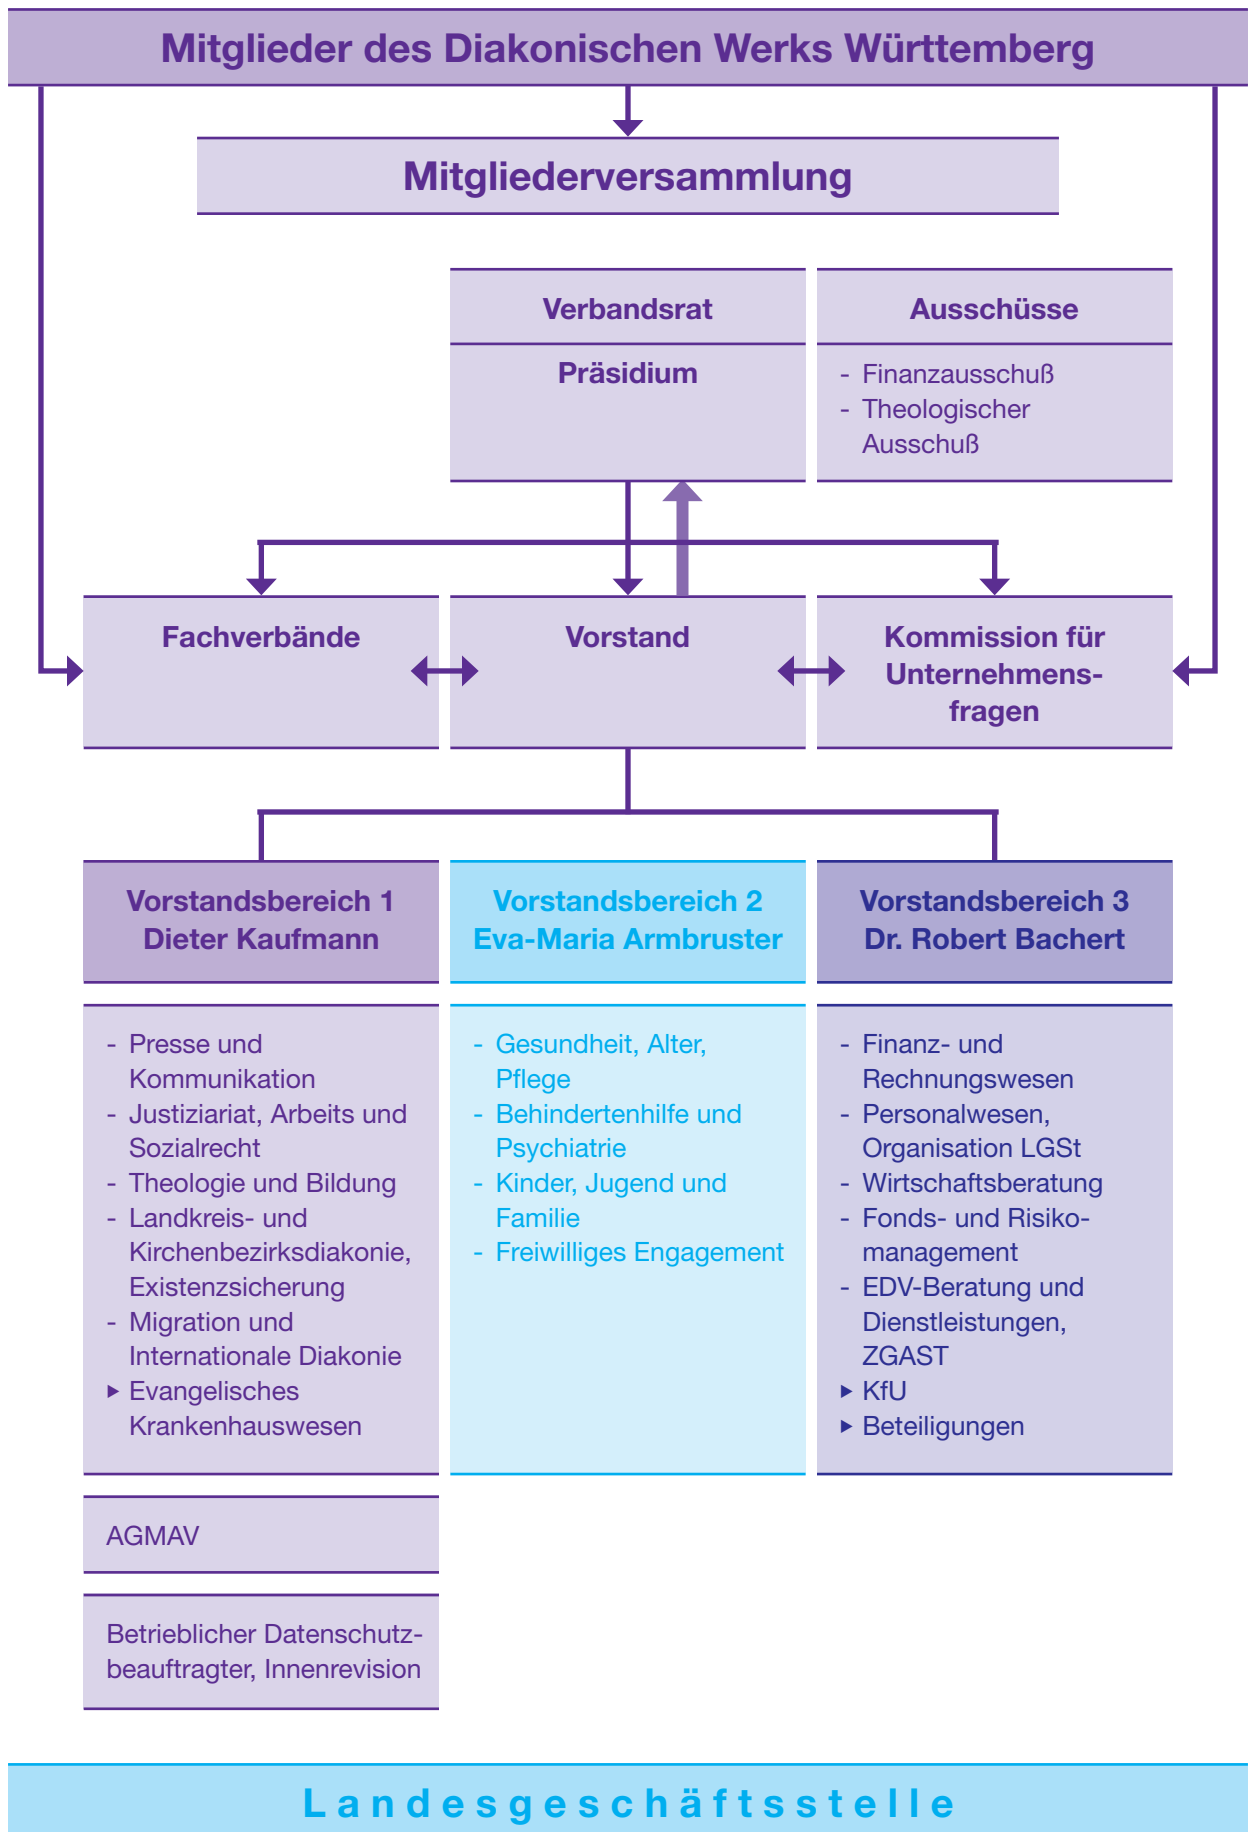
Mitglieder des Diakonischen Werks Württemberg

Mitgliederversammlung

Verbandsrat

Präsidium

Ausschüsse

- Finanzausschuß
- Theologischer Ausschuß

Fachverbände

Vorstand

Kommission für Unternehmensfragen

Vorstandsbereich 1
Dieter Kaufmann

- Presse und Kommunikation
- Justiziariat, Arbeits und Sozialrecht
- Theologie und Bildung
- Landkreis- und Kirchenbezirksdiakonie, Existenzsicherung
- Migration und Internationale Diakonie
▸ Evangelisches Krankenhauswesen

AGMAV

Betrieblicher Datenschutzbeauftragter, Innenrevision

Vorstandsbereich 2
Eva-Maria Armbruster

- Gesundheit, Alter, Pflege
- Behindertenhilfe und Psychiatrie
- Kinder, Jugend und Familie
- Freiwilliges Engagement

Vorstandsbereich 3
Dr. Robert Bachert

- Finanz- und Rechnungswesen
- Personalwesen, Organisation LGSt
- Wirtschaftsberatung
- Fonds- und Risikomanagement
- EDV-Beratung und Dienstleistungen, ZGAST
▸ KfU
▸ Beteiligungen

Landesgeschäftsstelle